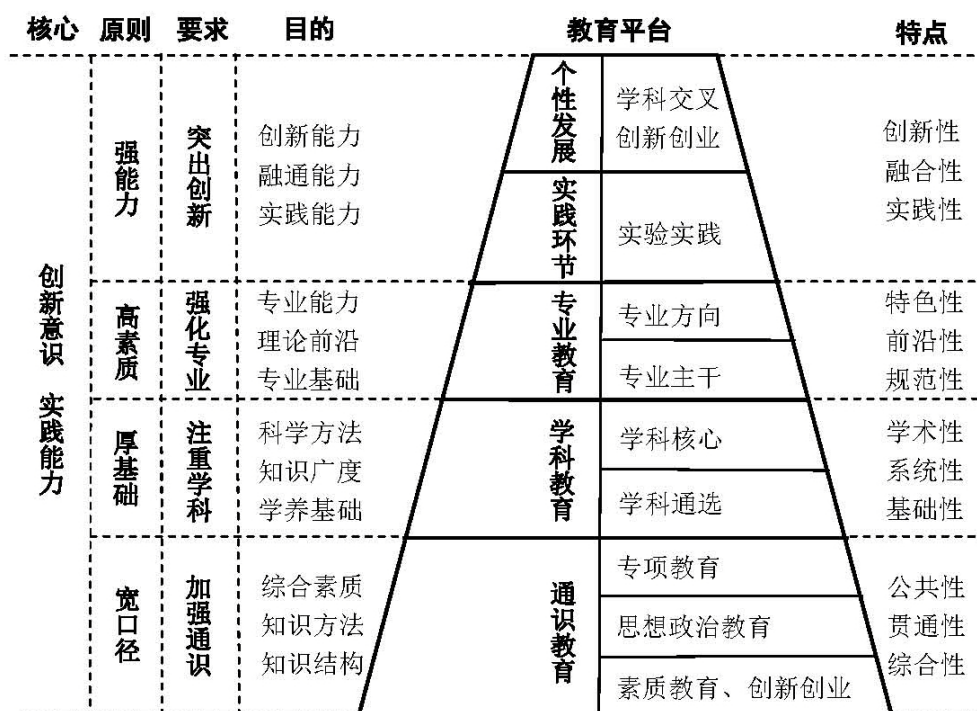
| 核心 | 原则 | 要求 | 目的 | 教育平台 | | 特点 |
|---|---|---|---|---|---|---|
| 创新意识 实践能力 | 强能力 | 突出创新 | 创新能力 融通能力 实践能力 | 个性发展 | 学科交叉 创新创业 | 创新性 融合性 实践性 |
| | | | | 实践环节 | 实验实践 | |
| | 高素质 | 强化专业 | 专业能力 理论前沿 专业基础 | 专业教育 | 专业方向 | 特色性 前沿性 |
| | | | | | 专业主干 | 规范性 |
| | 厚基础 | 注重学科 | 科学方法 知识广度 学养基础 | 学科教育 | 学科核心 | 学术性 系统性 |
| | | | | | 学科通选 | 基础性 |
| | 宽口径 | 加强通识 | 综合素质 知识方法 知识结构 | 通识教育 | 专项教育 | 公共性 |
| | | | | | 思想政治教育 | 贯通性 |
| | | | | | 素质教育、创新创业 | 综合性 |